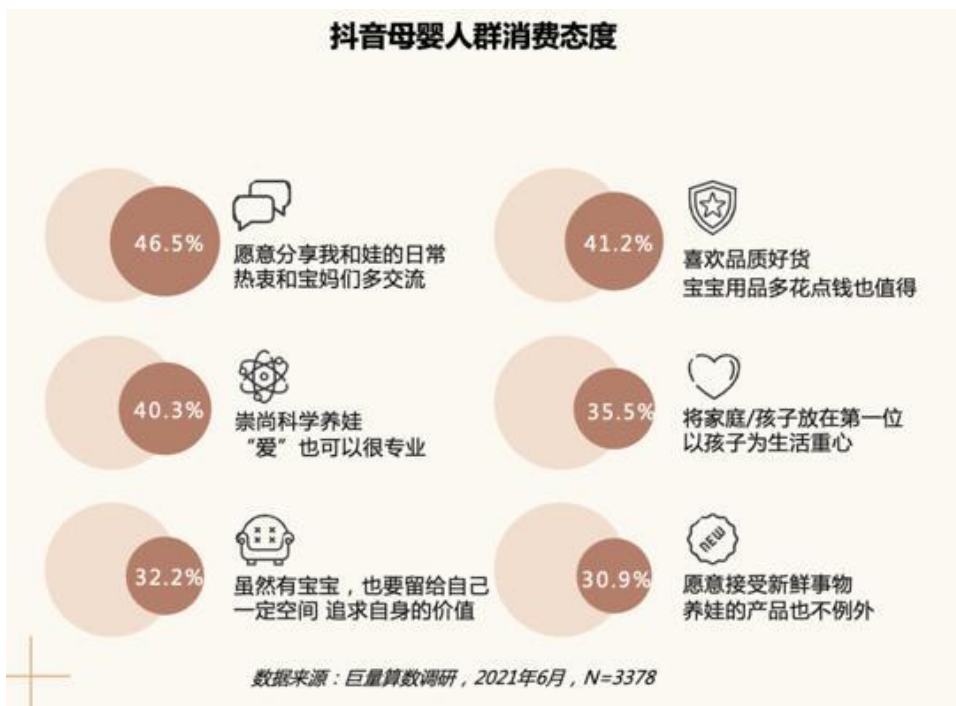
抖音母婴人群消费态度

46.5%
愿意分享我和娃的日常
热衷和宝妈们多交流

41.2%
喜欢品质好货
宝宝用品多花点钱也值得

40.3%
崇尚科学养娃
“爱”也可以很专业

35.5%
将家庭/孩子放在第一位
以孩子为生活重心

32.2%
虽然有宝宝，也要留给自己
一定空间 追求自身的价值

NEW
30.9%
愿意接受新鲜事物
养娃的产品也不例外

数据来源：巨量算数调研，2021年6月，N=3378